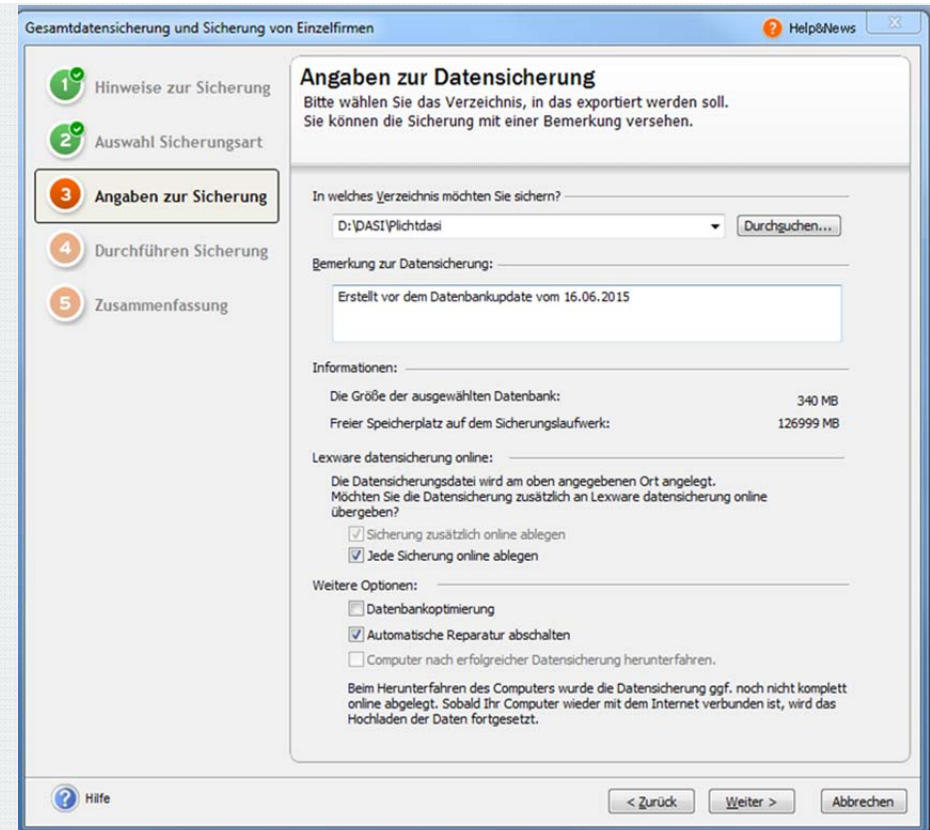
Gesamtdatensicherung und Sicherung von Einzelfirmen

Help&News

1 Hinweise zur Sicherung

2 Auswahl Sicherungsart

3 Angaben zur Sicherung

4 Durchführen Sicherung

5 Zusammenfassung

Angaben zur Datensicherung

Bitte wählen Sie das Verzeichnis, in das exportiert werden soll.
Sie können die Sicherung mit einer Bemerkung versehen.

In welches Verzeichnis möchten Sie sichern?

D:\DASI\Plichtdasi

Durchsuchen...

Bemerkung zur Datensicherung:

Erstellt vor dem Datenbankupdate vom 16.06.2015

Informationen:

Die Größe der ausgewählten Datenbank: 340 MB

Freier Speicherplatz auf dem Sicherungslaufwerk: 126999 MB

Lexware datensicherung online:

Die Datensicherungsdatei wird am oben angegebenen Ort angelegt.
Möchten Sie die Datensicherung zusätzlich an Lexware datensicherung online übergeben?

Sicherung zusätzlich online ablegen

Jede Sicherung online ablegen

Weitere Optionen:

Datenbankoptimierung

Automatische Reparatur abschalten

Computer nach erfolgreicher Datensicherung herunterfahren.

Beim Herunterfahren des Computers wurde die Datensicherung ggf. noch nicht komplett online abgelegt. Sobald Ihr Computer wieder mit dem Internet verbunden ist, wird das Hochladen der Daten fortgesetzt.

Hilfe

< Zurück

Weiter >

Abbrechen